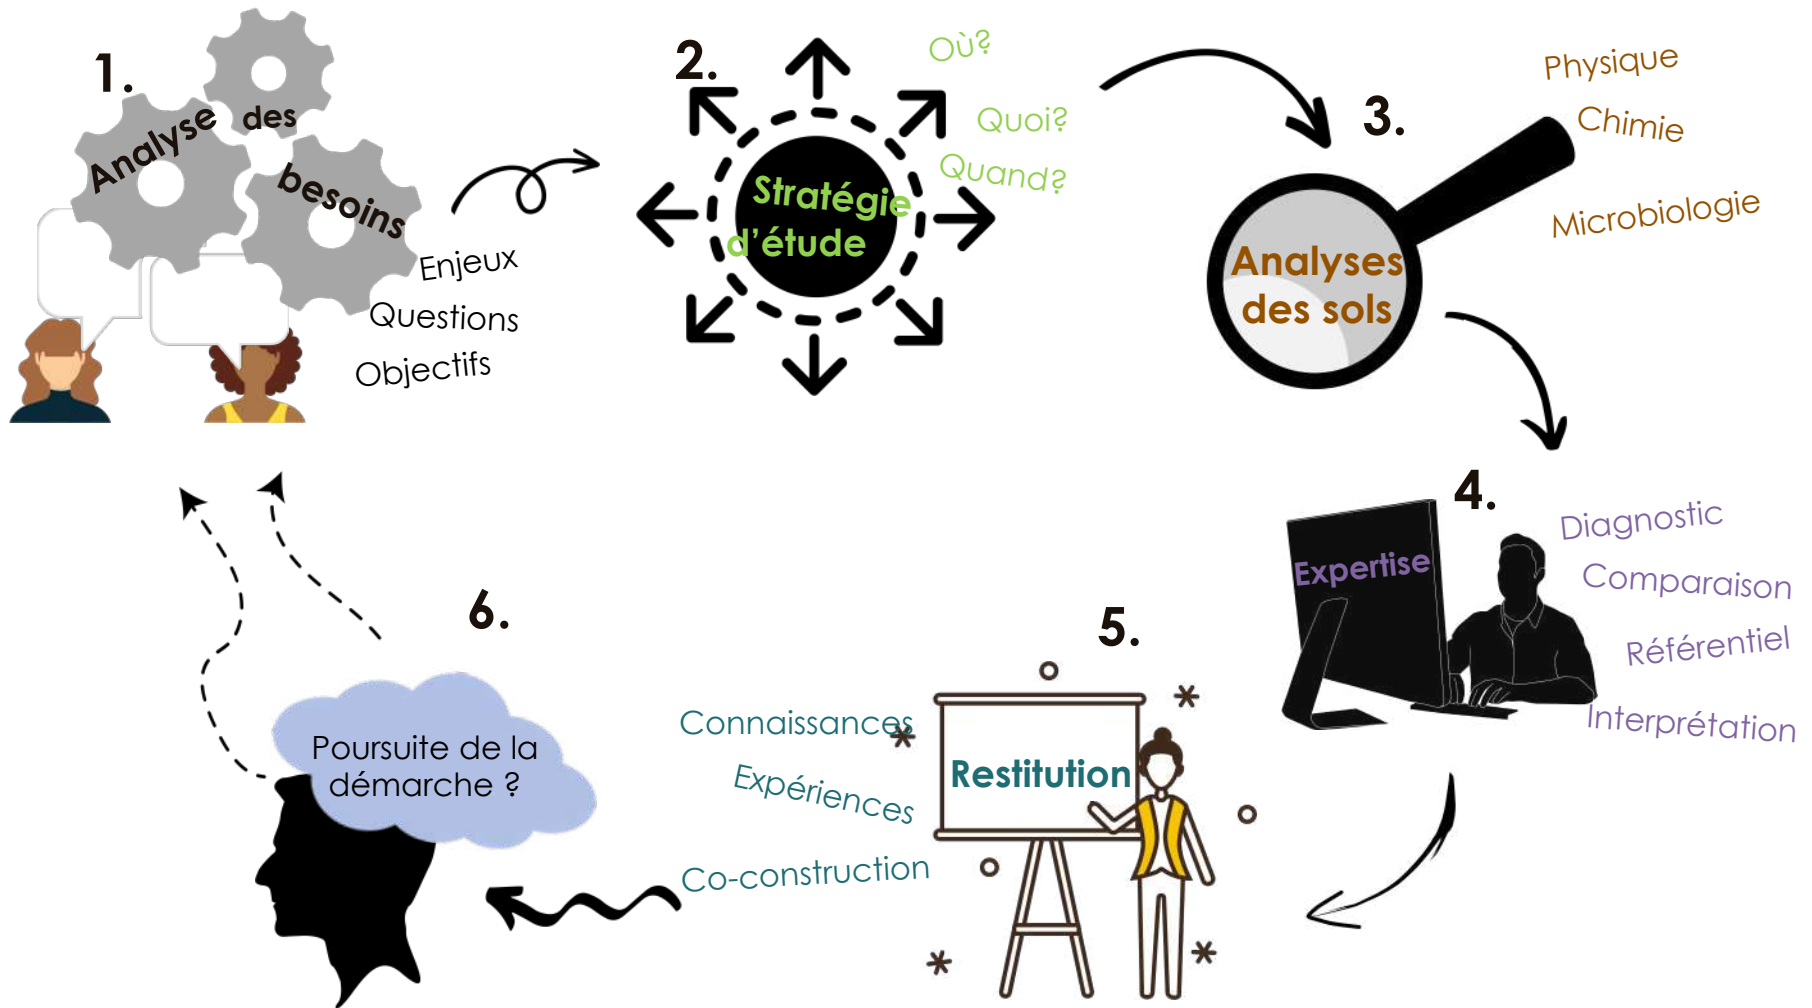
1.

Analyse des besoins

Enjeux

Questions

Objectifs

2.

Stratégie d'étude

Où?

Quoi?

Quand?

3.

Analyses des sols

Physique

Chimie

Microbiologie

4.

Expertise

Diagnostic

Comparaison

Référentiel

Interprétation

5.

Restitution

Connaissances

Expériences

Co-construction

6.

Poursuite de la démarche ?